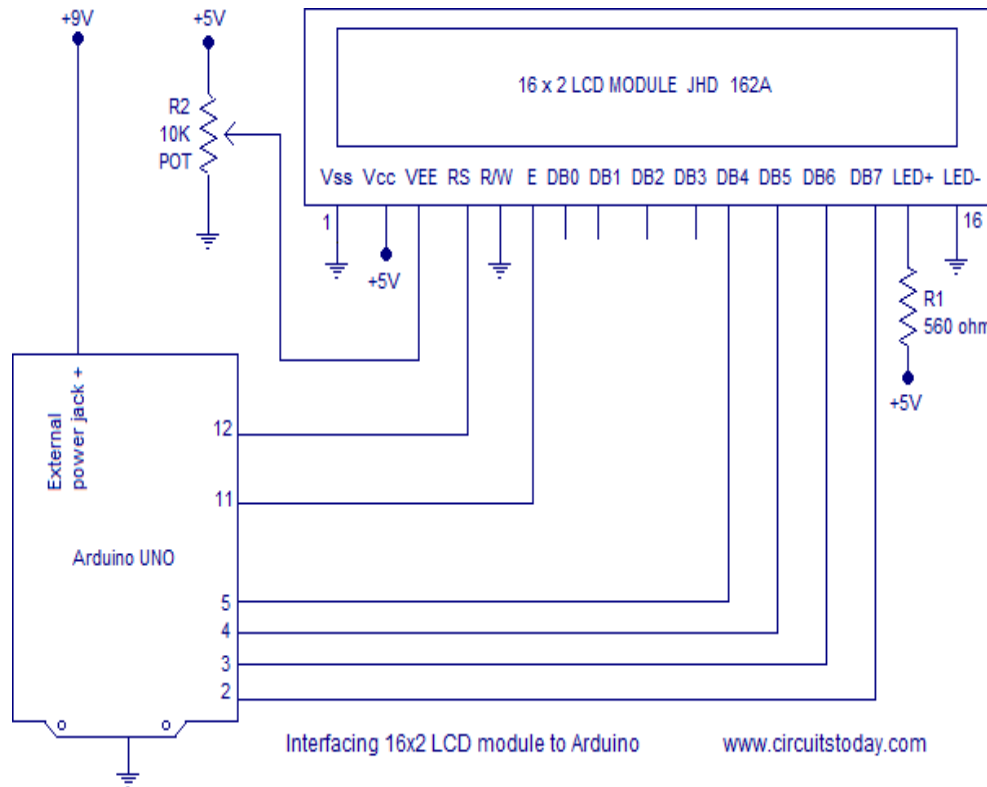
+9V

+5V

R2
10K
POT

16 x 2 LCD MODULE JHD 162A

Vss Vcc VEE RS R/W E DB0 DB1 DB2 DB3 DB4 DB5 DB6 DB7 LED+ LED-

1

16

+5V

R1
560 ohm

+5V

External power jack +

12

11

Arduino UNO

5
4
3
2

Interfacing 16x2 LCD module to Arduino

www.circuitstoday.com